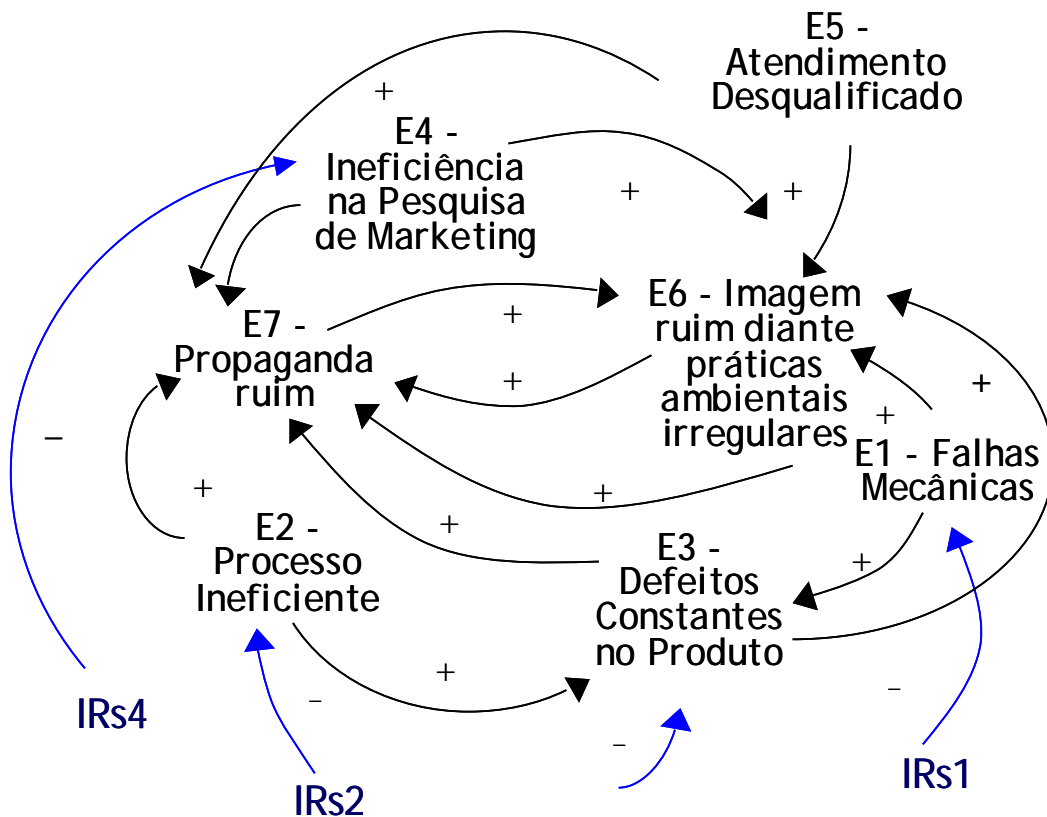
E5 - Atendimento Desqualificado

+

E4 - Ineficiência na Pesquisa de Marketing

+

+

E6 - Imagem ruim diante práticas ambientais irregulares

E7 - Propaganda ruim

+

+

+

+

E1 - Falhas Mecânicas

–

+

+

+

E2 - Processo Ineficiente

E3 - Defeitos Constantes no Produto

+

+

–

–

–

IRs4

IRs2

IRs1